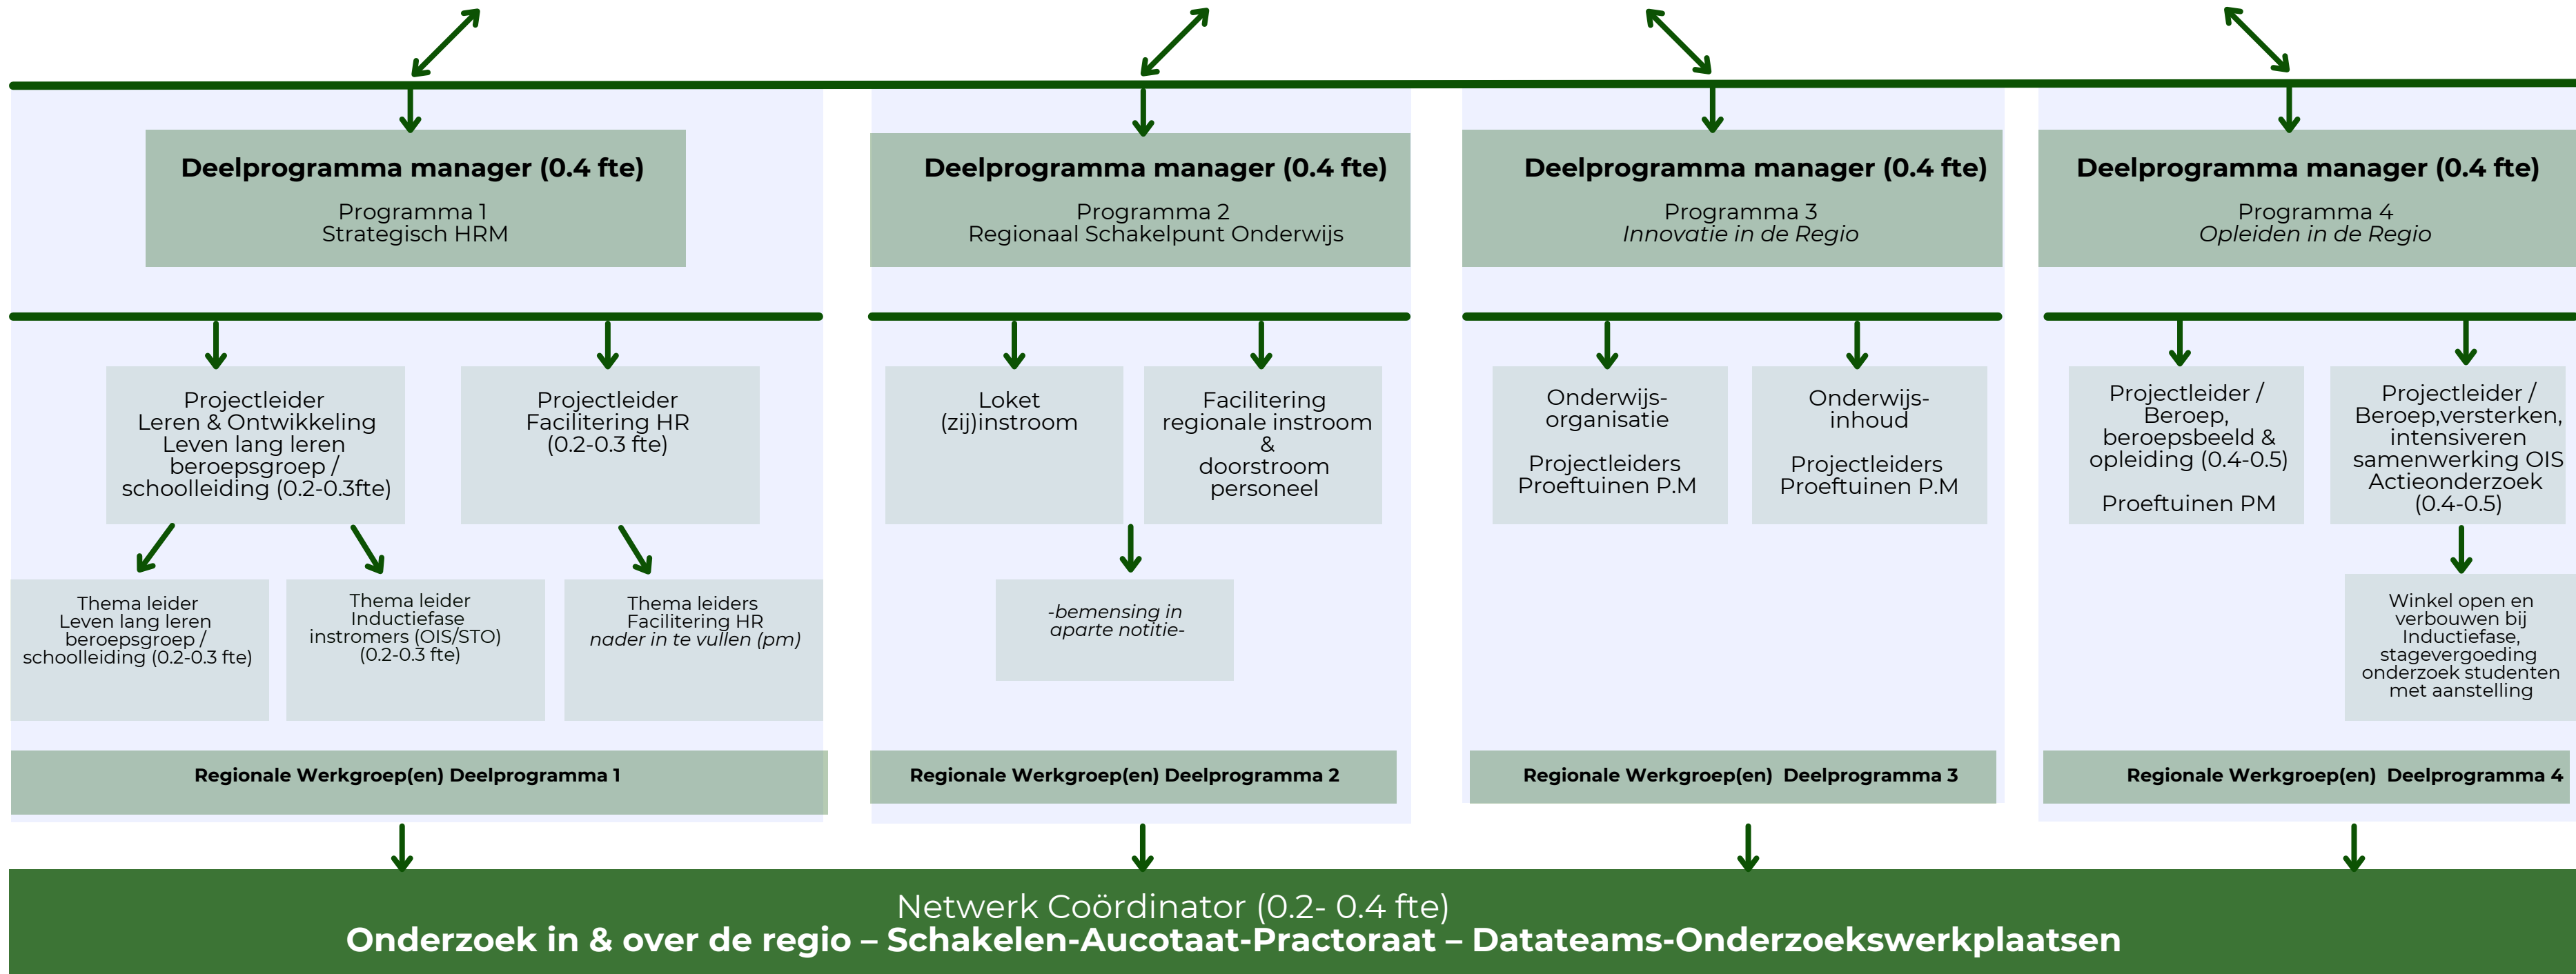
Deelprogramma manager (0.4 fte)
Programma 1
Strategisch HRM

Projectleider
Leren & Ontwikkeling
Leven lang leren
beroepsgroep /
schoolleiding (0.2-0.3fte)

Projectleider
Facilitering HR
(0.2-0.3 fte)

Thema leider
Leven lang leren
beroepsgroep /
schoolleiding (0.2-0.3 fte)

Thema leider
Inductiefase
instromers (OIS/STO)
(0.2-0.3 fte)

Thema leiders
Facilitering HR
*nader in te vullen (pm)*

Regionale Werkgroep(en) Deelprogramma 1

Deelprogramma manager (0.4 fte)
Programma 2
Regionaal Schakelpunt Onderwijs

Loket
(zij)instroom

Facilitering
regionale instroom
&
doorstroom
personeel

*-bemensing in aparte notitie-*

Regionale Werkgroep(en) Deelprogramma 2

Deelprogramma manager (0.4 fte)
Programma 3
*Innovatie in de Regio*

Onderwijs-
organisatie

Projectleiders
Proeftuinen P.M

Onderwijs-
inhoud

Projectleiders
Proeftuinen P.M

Regionale Werkgroep(en) Deelprogramma 3

Deelprogramma manager (0.4 fte)
Programma 4
*Opleiden in de Regio*

Projectleider /
Beroep,
beroepsbeeld &
opleiding (0.4-0.5)

Proeftuinen PM

Projectleider /
Beroep,versterken,
intensiveren
samenwerking OIS
Actieonderzoek
(0.4-0.5)

Winkel open en
verbouwen bij
Inductiefase,
stagevergoeding
onderzoek studenten
met aanstelling

Regionale Werkgroep(en) Deelprogramma 4

Netwerk Coördinator (0.2- 0.4 fte)
Onderzoek in & over de regio – Schakelen-Aucotaat-Practoraat – Datateams-Onderzoekswerkplaatsen